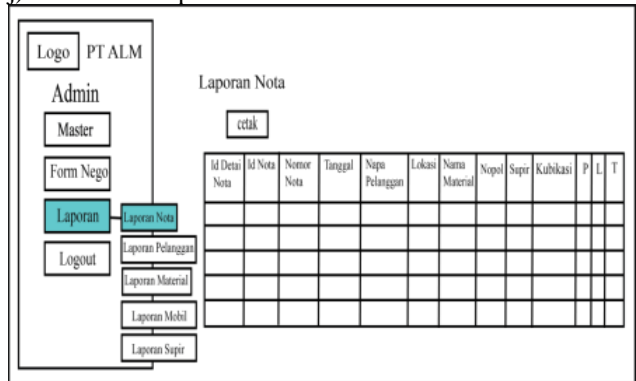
Logo PT ALM

Admin

Master

Form Nego

Laporan

Logout

Laporan Nota

Laporan Pelanggan

Laporan Material

Laporan Mobil

Laporan Supir

Laporan Nota

cetak

| Id Detai Nota | Id Nota | Nomor Nota | Tanggal | Napa Pelanggan | Lokasi | Nama Material | Nopol | Supir | Kubikasi | P | L | T |
|---|---|---|---|---|---|---|---|---|---|---|---|---|
| | | | | | | | | | | | | |
| | | | | | | | | | | | | |
| | | | | | | | | | | | | |
| | | | | | | | | | | | | |
| | | | | | | | | | | | | |